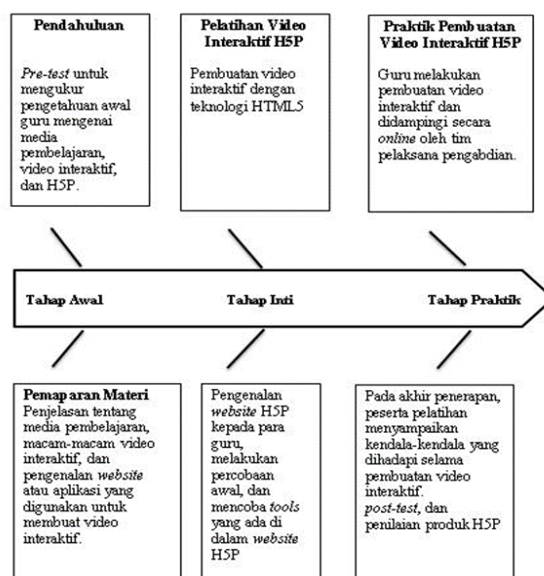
Pendahuluan

*Pre-test* untuk mengukur pengetahuan awal guru mengenai media pembelajaran, video interaktif, dan H5P.

Pelatihan Video Interaktif H5P

Pembuatan video interaktif dengan teknologi HTML5

Praktik Pembuatan Video Interaktif H5P

Guru melakukan pembuatan video interaktif dan didampingi secara *online* oleh tim pelaksana pengabdian.

Tahap Awal

Tahap Inti

Tahap Praktik

Pemaparan Materi
Penjelasan tentang media pembelajaran, macam-macam video interaktif, dan pengenalan *website* atau aplikasi yang digunakan untuk membuat video interaktif.

Pengenalan *website* H5P kepada para guru, melakukan percobaan awal, dan mencoba *tools* yang ada di dalam *website* H5P

Pada akhir penerapan, peserta pelatihan menyampaikan kendala-kendala yang dihadapi selama pembuatan video interaktif.
*post-test*, dan penilaian produk H5P